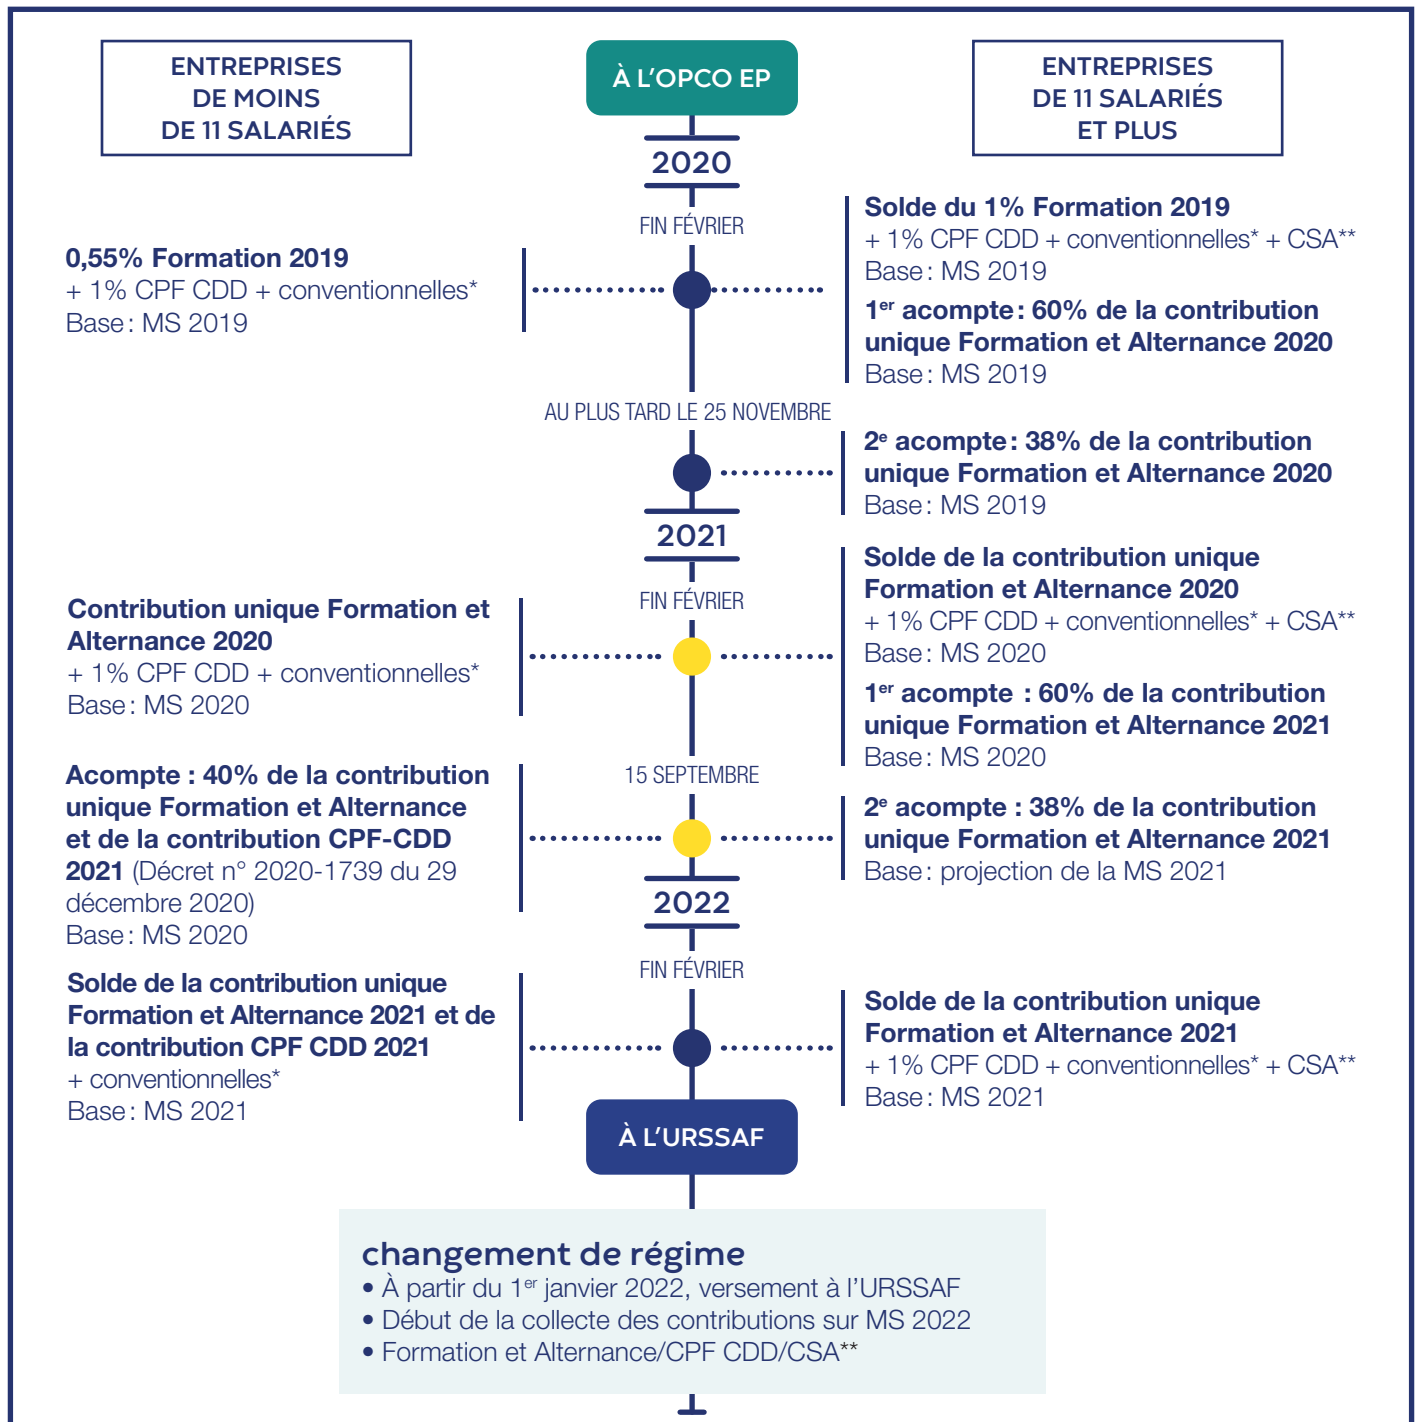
ENTREPRISES DE MOINS DE 11 SALARIÉS

À L'OPCO EP

ENTREPRISES DE 11 SALARIÉS ET PLUS

2020

FIN FÉVRIER

**0,55% Formation 2019**
+ 1% CPF CDD + conventionnelles*
Base : MS 2019

**Solde du 1% Formation 2019**
+ 1% CPF CDD + conventionnelles* + CSA**
Base : MS 2019

**1$^{er}$ acompte : 60% de la contribution unique Formation et Alternance 2020**
Base : MS 2019

AU PLUS TARD LE 25 NOVEMBRE

**2$^{e}$ acompte : 38% de la contribution unique Formation et Alternance 2020**
Base : MS 2019

2021

FIN FÉVRIER

**Contribution unique Formation et Alternance 2020**
+ 1% CPF CDD + conventionnelles*
Base : MS 2020

**Solde de la contribution unique Formation et Alternance 2020**
+ 1% CPF CDD + conventionnelles* + CSA**
Base : MS 2020

**1$^{er}$ acompte : 60% de la contribution unique Formation et Alternance 2021**
Base : MS 2020

15 SEPTEMBRE

**Acompte : 40% de la contribution unique Formation et Alternance et de la contribution CPF-CDD 2021** (Décret n° 2020-1739 du 29 décembre 2020)
Base : MS 2020

**2$^{e}$ acompte : 38% de la contribution unique Formation et Alternance 2021**
Base : projection de la MS 2021

2022

FIN FÉVRIER

**Solde de la contribution unique Formation et Alternance 2021 et de la contribution CPF CDD 2021**
+ conventionnelles*
Base : MS 2021

**Solde de la contribution unique Formation et Alternance 2021**
+ 1% CPF CDD + conventionnelles* + CSA**
Base : MS 2021

À L'URSSAF

changement de régime
• À partir du 1$^{er}$ janvier 2022, versement à l'URSSAF
• Début de la collecte des contributions sur MS 2022
• Formation et Alternance/CPF CDD/CSA**